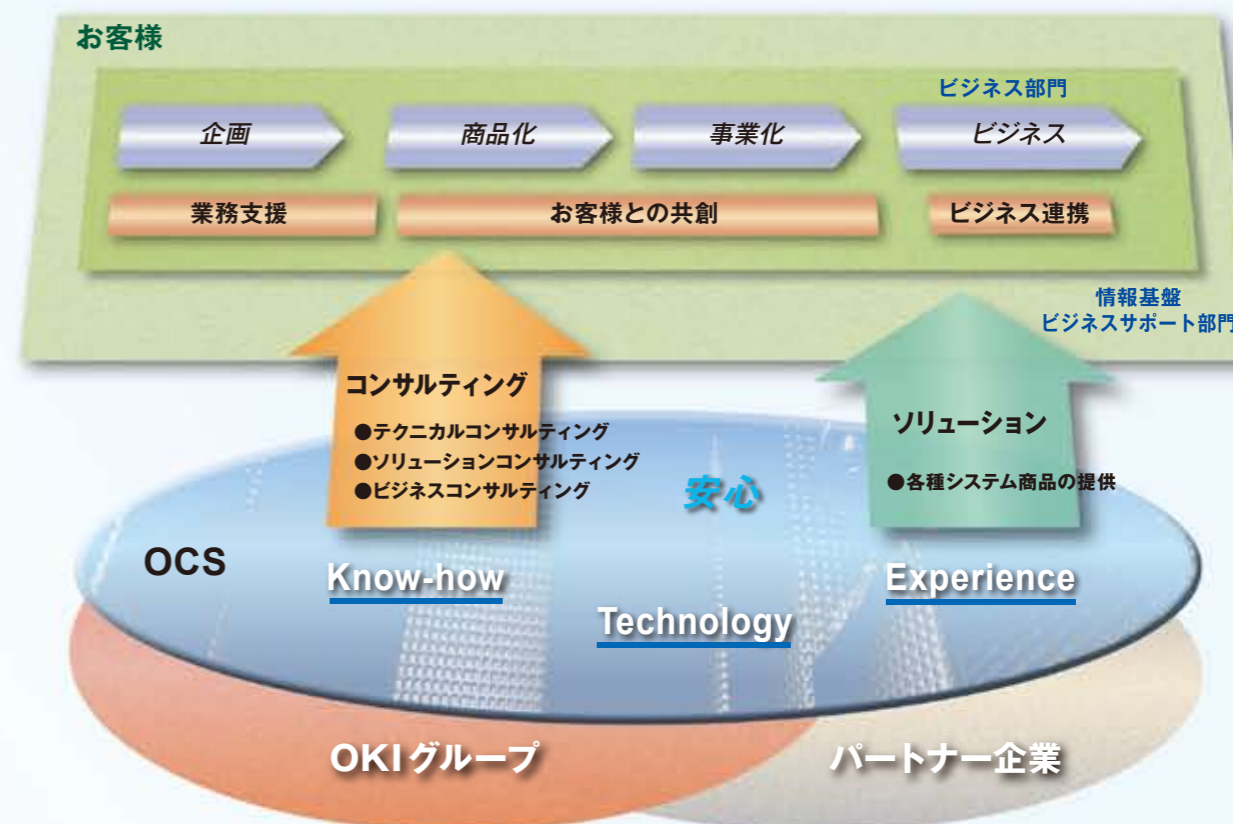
お客様

ビジネス部門

企画

商品化

事業化

ビジネス

業務支援

お客様との共創

ビジネス連携

情報基盤
ビジネスサポート部門

コンサルティング

●テクニカルコンサルティング
●ソリューションコンサルティング
●ビジネスコンサルティング

安心

ソリューション

●各種システム商品の提供

OCS

Know-how

Technology

Experience

OKI グループ

パートナー企業